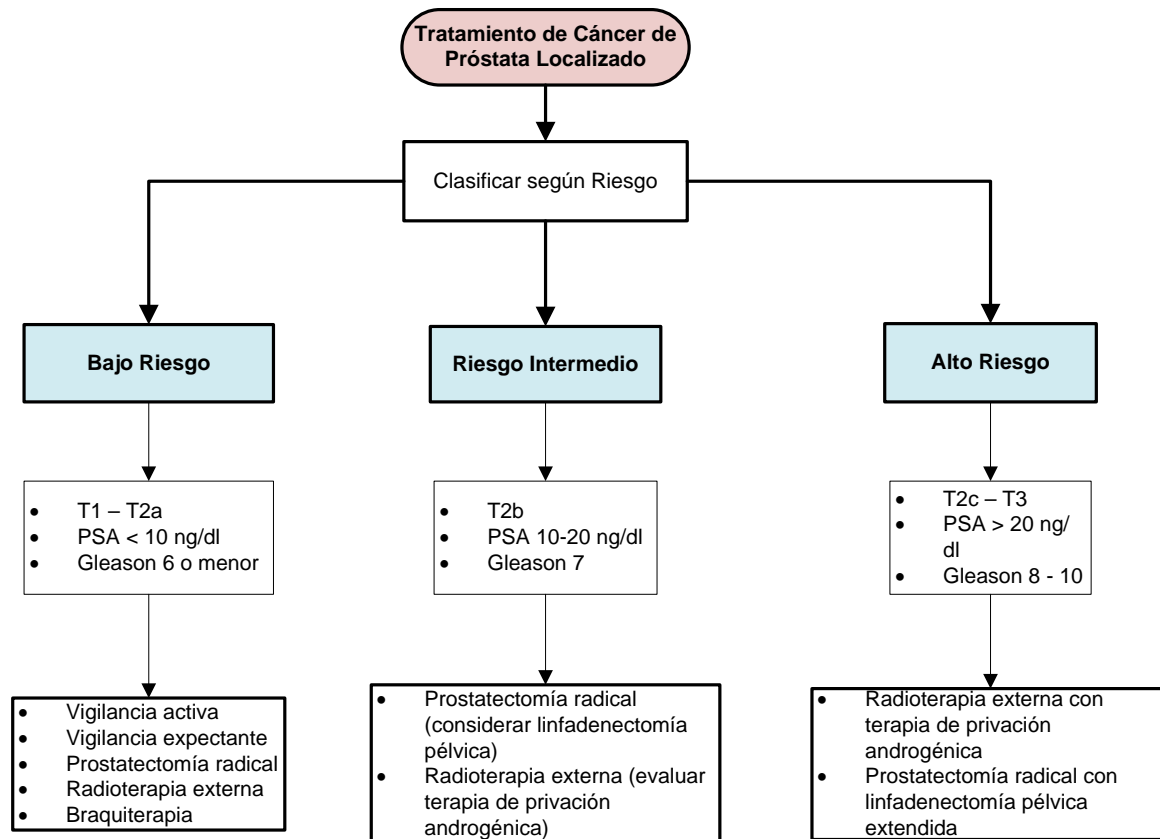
Tratamiento de Cáncer de Próstata Localizado

Clasificar según Riesgo

Bajo Riesgo

Riesgo Intermedio

Alto Riesgo

- T1 – T2a
- PSA < 10 ng/dl
- Gleason 6 o menor

- T2b
- PSA 10-20 ng/dl
- Gleason 7

- T2c – T3
- PSA > 20 ng/dl
- Gleason 8 - 10

- Vigilancia activa
- Vigilancia expectante
- Prostatectomía radical
- Radioterapia externa
- Braquiterapia

- Prostatectomía radical (considerar linfadenectomía pélvica)
- Radioterapia externa (evaluar terapia de privación androgénica)

- Radioterapia externa con terapia de privación androgénica
- Prostatectomía radical con linfadenectomía pélvica extendida